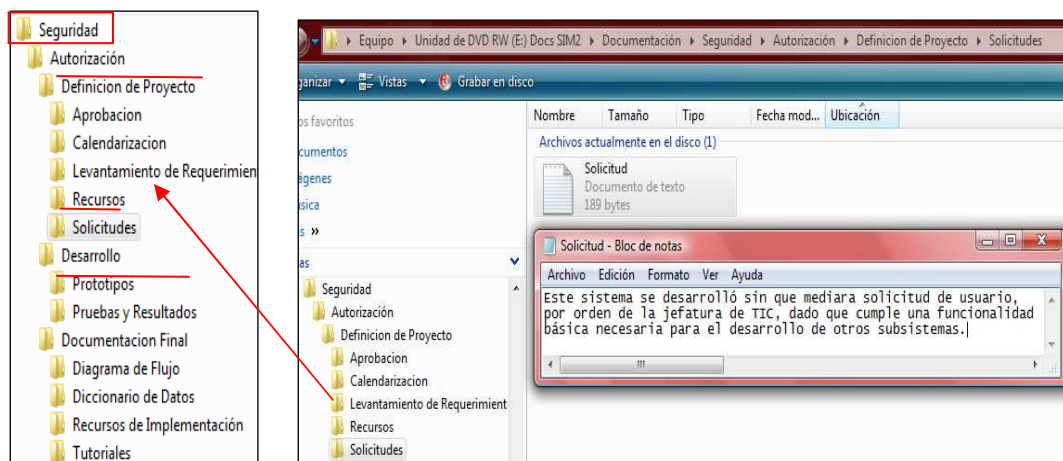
Seguridad
Autorización
Definicion de Proyecto
Aprobacion
Calendarizacion
Levantamiento de Requerimien
Recursos
Solicitudes
Desarrollo
Prototipos
Pruebas y Resultados
Documentacion Final
Diagrama de Flujo
Diccionario de Datos
Recursos de Implementación
Tutoriales

▸ Equipo ▸ Unidad de DVD RW (E:) Docs SIM2 ▸ Documentación ▸ Seguridad ▸ Autorización ▸ Definicion de Proyecto ▸ Solicitudes

ganizar ▾ Vistas ▾ Grabar en disco

os favoritos
cumentos
ágenes
úsica
s »
as

Nombre Tamaño Tipo Fecha mod... Ubicación
Archivos actualmente en el disco (1)
Solicitud
Documento de texto
189 bytes

Seguridad
Autorización
Definicion de Proyecto
Aprobacion
Calendarizacion
Levantamiento de Requerimient
Recursos
Solicitudes

Solicitud - Bloc de notas
Archivo Edición Formato Ver Ayuda
Este sistema se desarrolló sin que mediara solicitud de usuario, por orden de la jefatura de TIC, dado que cumple una funcionalidad básica necesaria para el desarrollo de otros subsistemas.